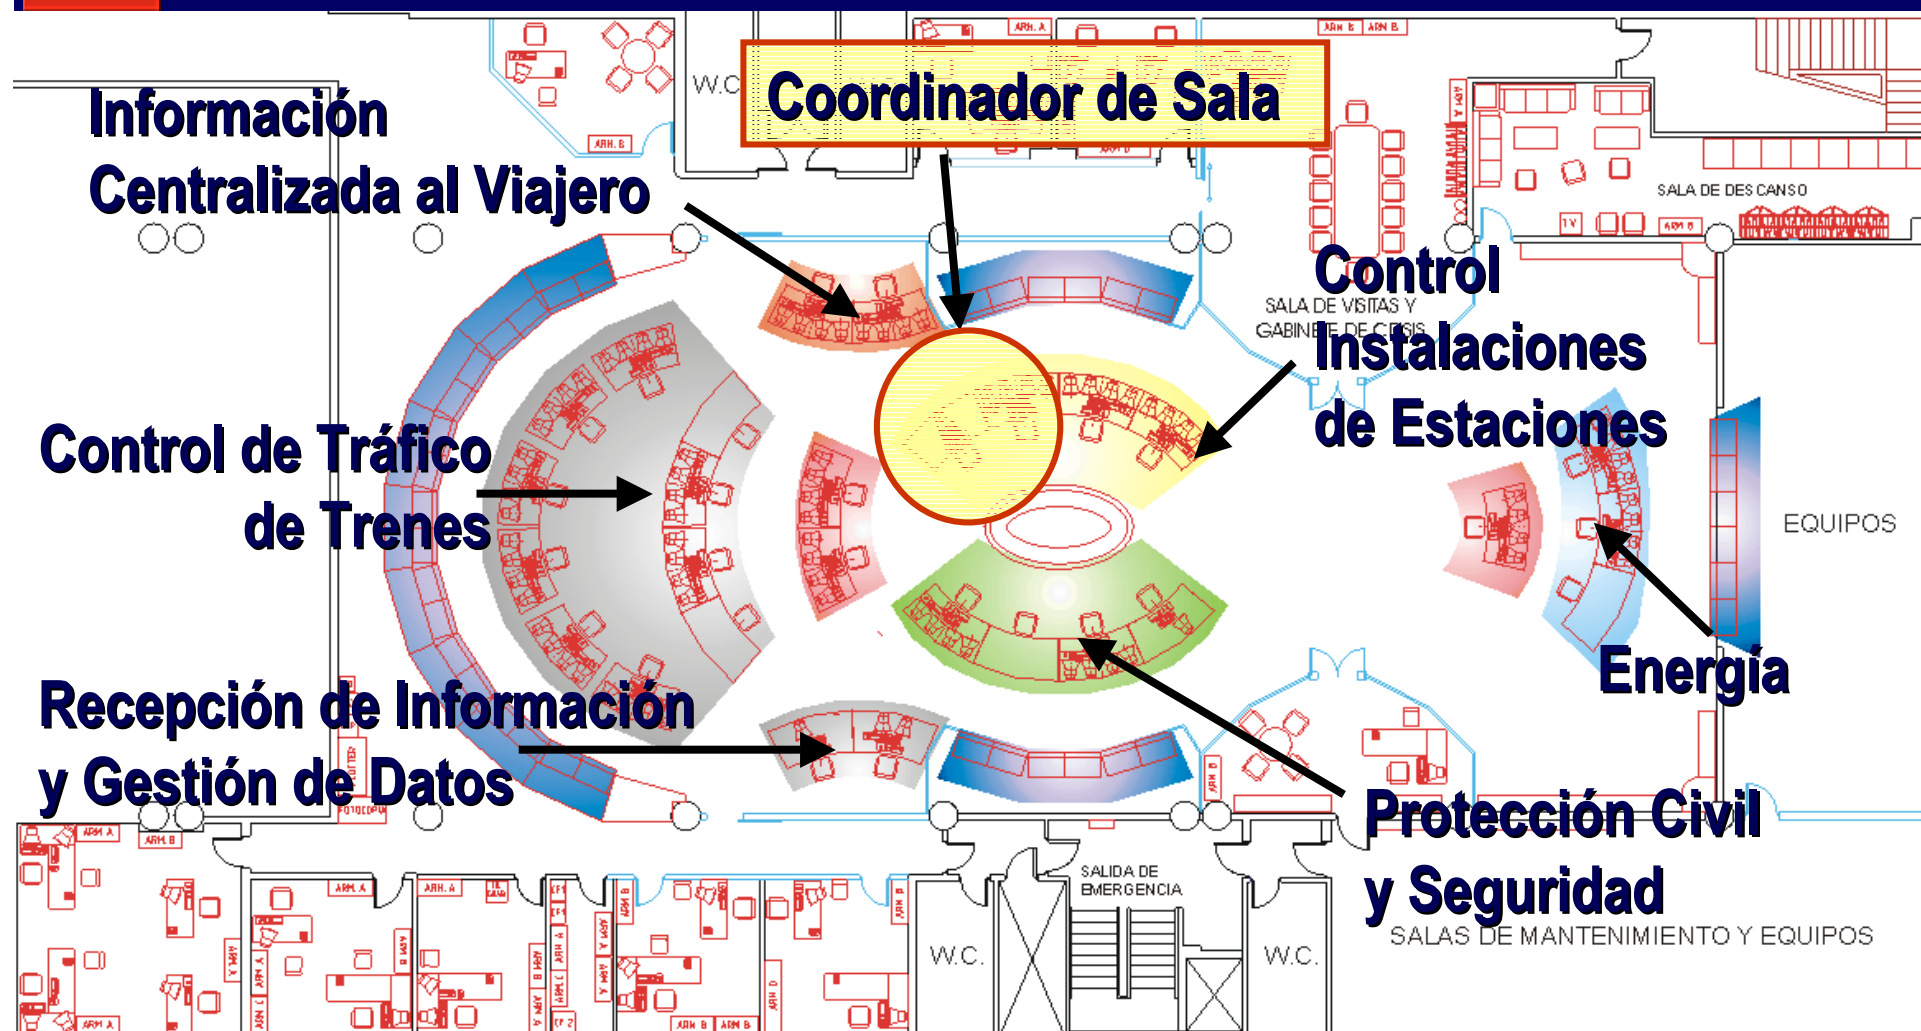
Información Centralizada al Viajero

Coordinador de Sala

Control Instalaciones de Estaciones

Control de Tráfico de Trenes

Recepción de Información y Gestión de Datos

Energía

Protección Civil y Seguridad

W.C.

SALA DE DESCANSO

SALA DE VISITAS Y GABINETE DE CRISIS

EQUIPOS

SALIDA DE EMERGENCIA

W.C.

W.C.

SALAS DE MANTENIMIENTO Y EQUIPOS

ARM. A

ARM. B

ARM. B

ARM. A

ARM. B

ARM. A

ARM. B

ARM. A

ARM. B

FOTOCOPI.